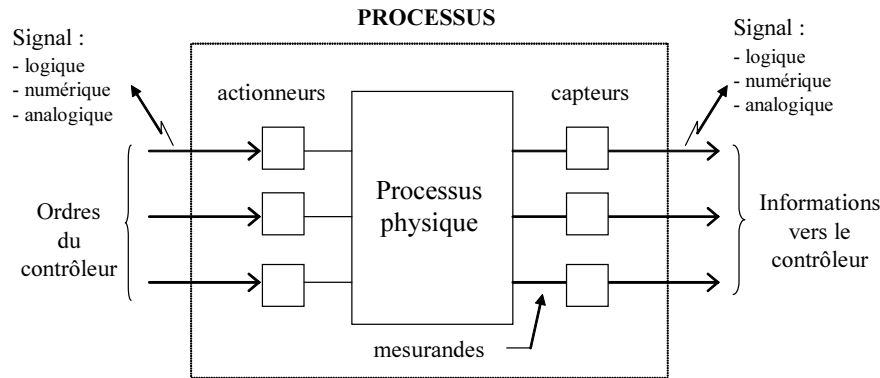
PROCESSUS

Signal :
- logique
- numérique
- analogique

actionneurs

capteurs

Signal :
- logique
- numérique
- analogique

Ordres du contrôleur

Processus physique

Informations vers le contrôleur

mesurandes